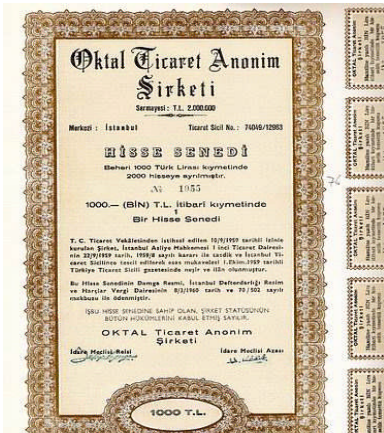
Oktal Ticaret Anonim Şirketi

Sermayesi : T.L. 2.000.000

Merkezi : İstanbul

Ticaret Sicil No.: 74049/12953

HİSSE SENEDİ

Beheri 1000 Türk Lirası kıymetinde 2000 hisseye ayrılmıştır.

№ 1955

1000.— (BİN) T.L. itibari kıymetinde Bir Hisse Senedi

T. C. Ticaret Vekâletinden istihsal edilen 12/9/1959 tarihli izinle kurulan Şirket, İstanbul Asliye Mahkemesi 1 inci Ticaret Dairesinin 22/9/1959 tarih, 1959/8 sayılı kararı ile sandık ve İstanbul Ticaret Sicilinde tescil edilerek esas mukavelesi 1.Ekim.1959 tarihli Türkiye Ticaret Sicili gazetesinde neşr ve ilân olunmuştur.

Bu Hisse Senedinin Damga Resmi, İstanbul Defterdarlığı Resim ve Harçlar Vergi Dairesinin 8/3/1960 tarih ve 70/102 sayılı makbuzu ile ödenmiştir.

İŞBU HİSSE SENEDİNE SAHİP OLAN, ŞİRKET STATÜSÜNÜN BÜTÜN HÜKÜMLERİNİ KABUL ETMİŞ SAYILIR.

OKTAL Ticaret Anonim Şirketi

İdare Meclisi Reisi

İdare Meclisi Azası

1000 T.L.

OKTAL Ticaret Anonim Şirketi

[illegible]